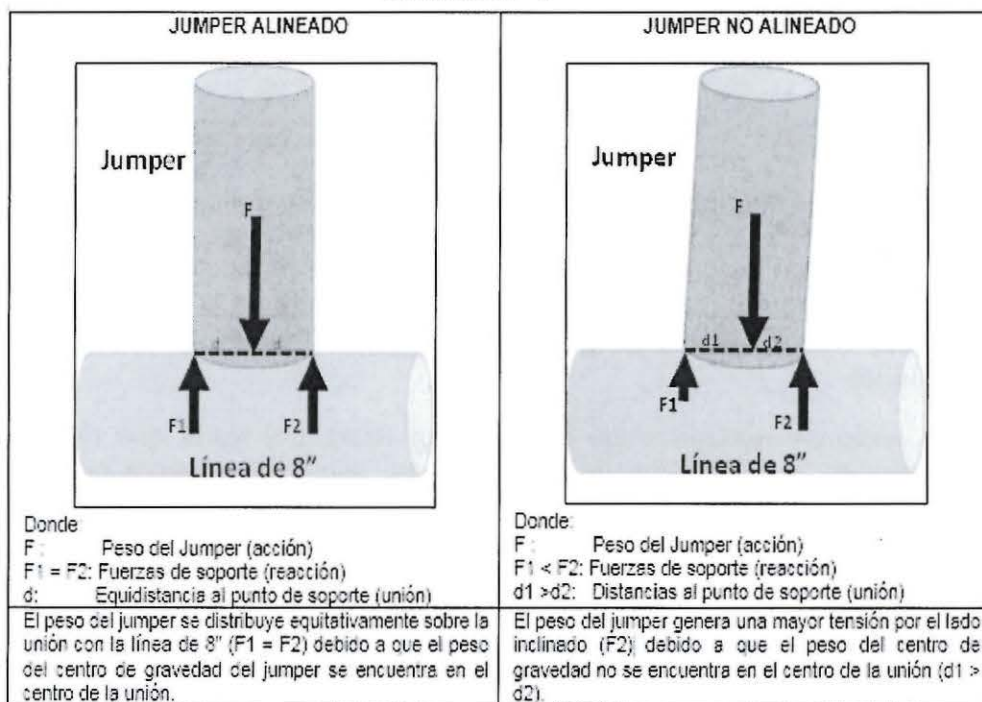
| JUMPER ALINEADO | JUMPER NO ALINEADO |
|---|---|
| Jumper<br>F<br>d d<br>F1 F2<br>Línea de 8"<br><br>Donde<br>F : Peso del Jumper (acción)<br>F1 = F2: Fuerzas de soporte (reacción)<br>d: Equidistancia al punto de soporte (unión) | Jumper<br>F<br>d1 d2<br>F1 F2<br>Línea de 8"<br><br>Donde:<br>F : Peso del Jumper (acción)<br>F1 < F2: Fuerzas de soporte (reacción)<br>d1 >d2: Distancias al punto de soporte (unión) |
| El peso del jumper se distribuye equitativamente sobre la unión con la línea de 8" (F1 = F2) debido a que el peso del centro de gravedad del jumper se encuentra en el centro de la unión. | El peso del jumper genera una mayor tensión por el lado inclinado (F2) debido a que el peso del centro de gravedad no se encuentra en el centro de la unión (d1 > d2). |